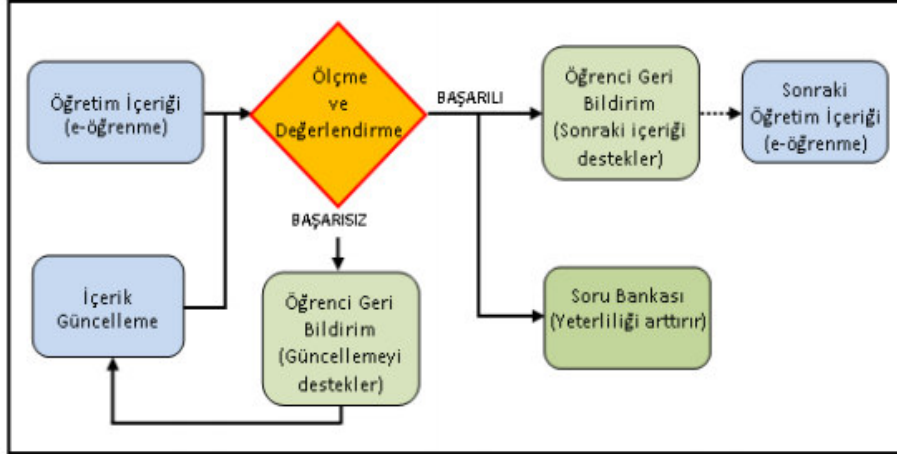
Öğretim İçeriği (e-öğrenme)

Ölçme ve Değerlendirme

BAŞARILI

Öğrenci Geri Bildirim (Sonraki içeriği destekler)

Sonraki Öğretim İçeriği (e-öğrenme)

BAŞARISIZ

İçerik Güncelleme

Öğrenci Geri Bildirim (Güncellemeyi destekler)

Soru Bankası (Yeterliliği arttırır)